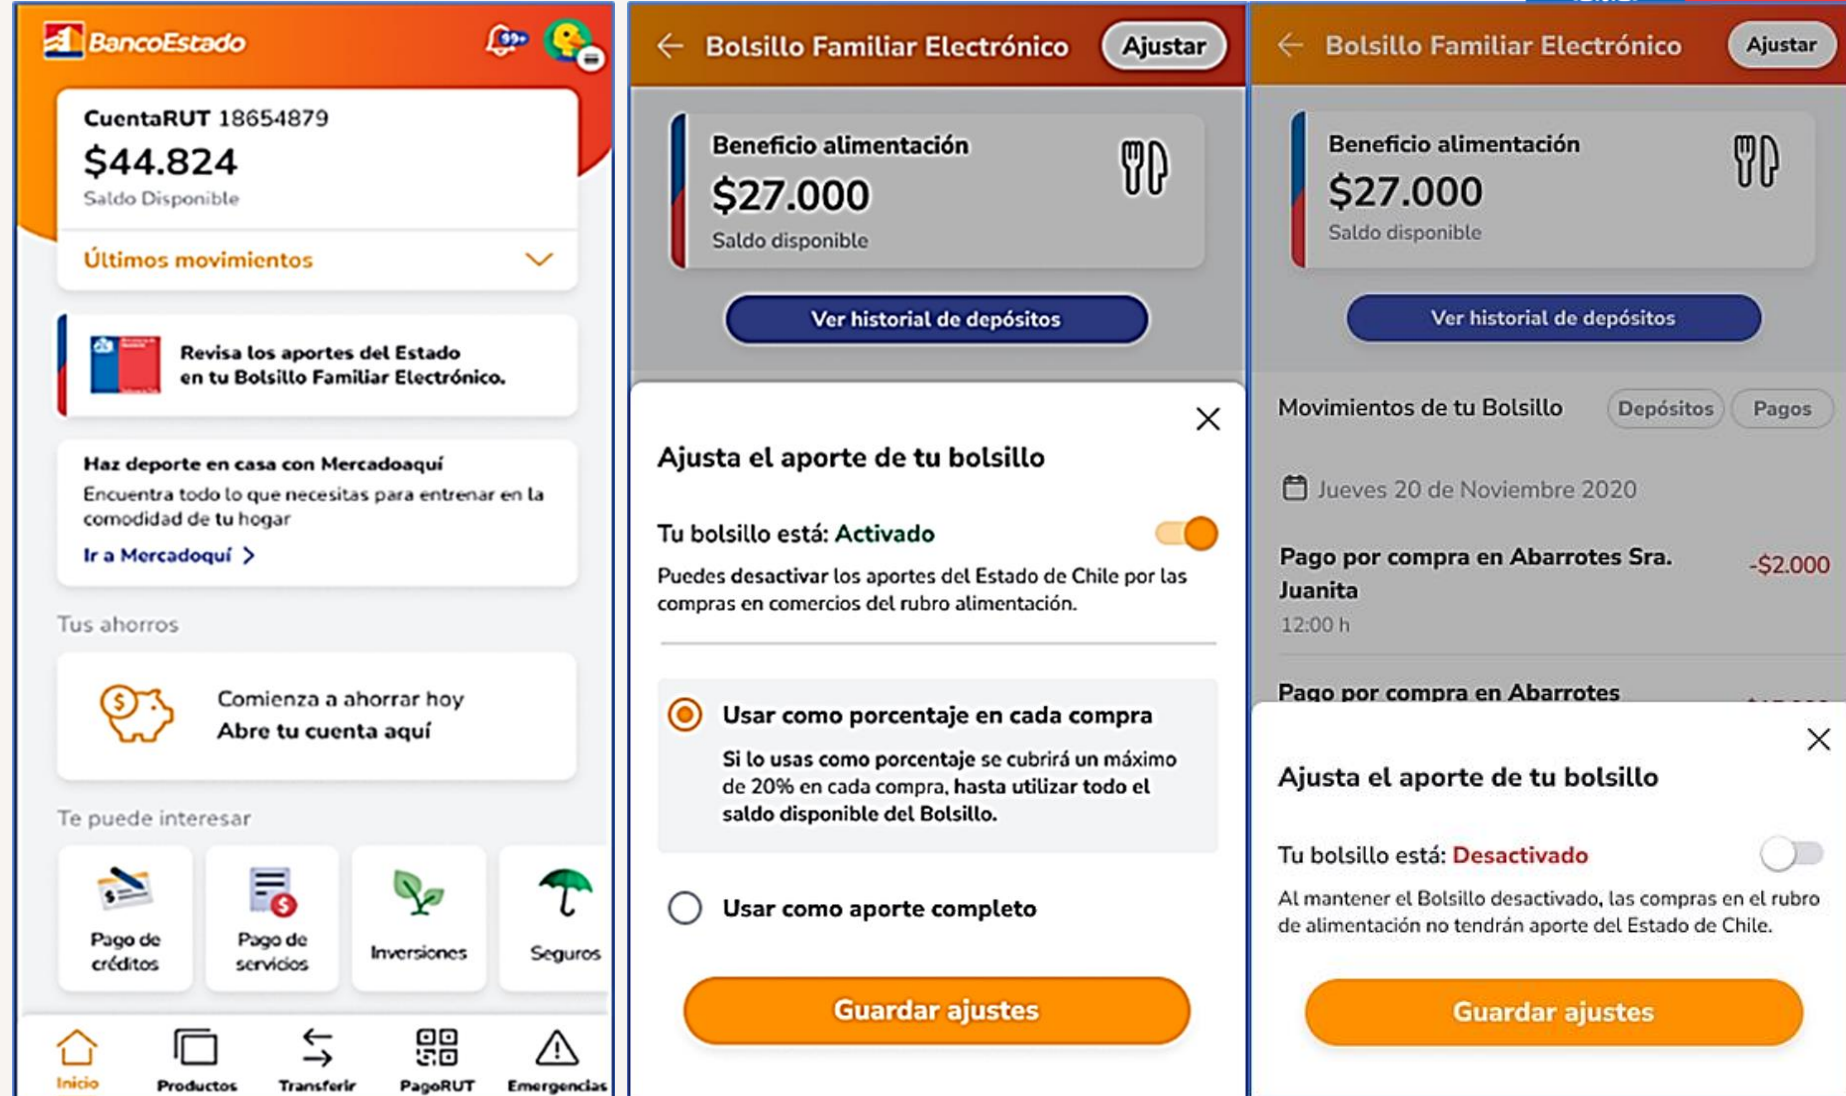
BancoEstado

99+

CuentaRUT 18654879
$44.824
Saldo Disponible

Últimos movimientos

Revisa los aportes del Estado en tu Bolsillo Familiar Electrónico.

Haz deporte en casa con Mercadoaquí
Encuentra todo lo que necesitas para entrenar en la comodidad de tu hogar
Ir a Mercadoaquí

Tus ahorros

Comienza a ahorrar hoy
Abre tu cuenta aquí

Te puede interesar

Pago de créditos
Pago de servicios
Inversiones
Seguros

Inicio
Productos
Transferir
PagoRUT
Emergencias

Bolsillo Familiar Electrónico
Ajustar

Beneficio alimentación
$27.000
Saldo disponible

Ver historial de depósitos

Ajusta el aporte de tu bolsillo

Tu bolsillo está: Activado
Puedes desactivar los aportes del Estado de Chile por las compras en comercios del rubro alimentación.

Usar como porcentaje en cada compra
Si lo usas como porcentaje se cubrirá un máximo de 20% en cada compra, hasta utilizar todo el saldo disponible del Bolsillo.

Usar como aporte completo

Guardar ajustes

Bolsillo Familiar Electrónico
Ajustar

Beneficio alimentación
$27.000
Saldo disponible

Ver historial de depósitos

Movimientos de tu Bolsillo
Depósitos
Pagos

Jueves 20 de Noviembre 2020

Pago por compra en Abarrotes Sra. Juanita
-$2.000
12:00 h

Pago por compra en Abarrotes

Ajusta el aporte de tu bolsillo

Tu bolsillo está: Desactivado
Al mantener el Bolsillo desactivado, las compras en el rubro de alimentación no tendrán aporte del Estado de Chile.

Guardar ajustes